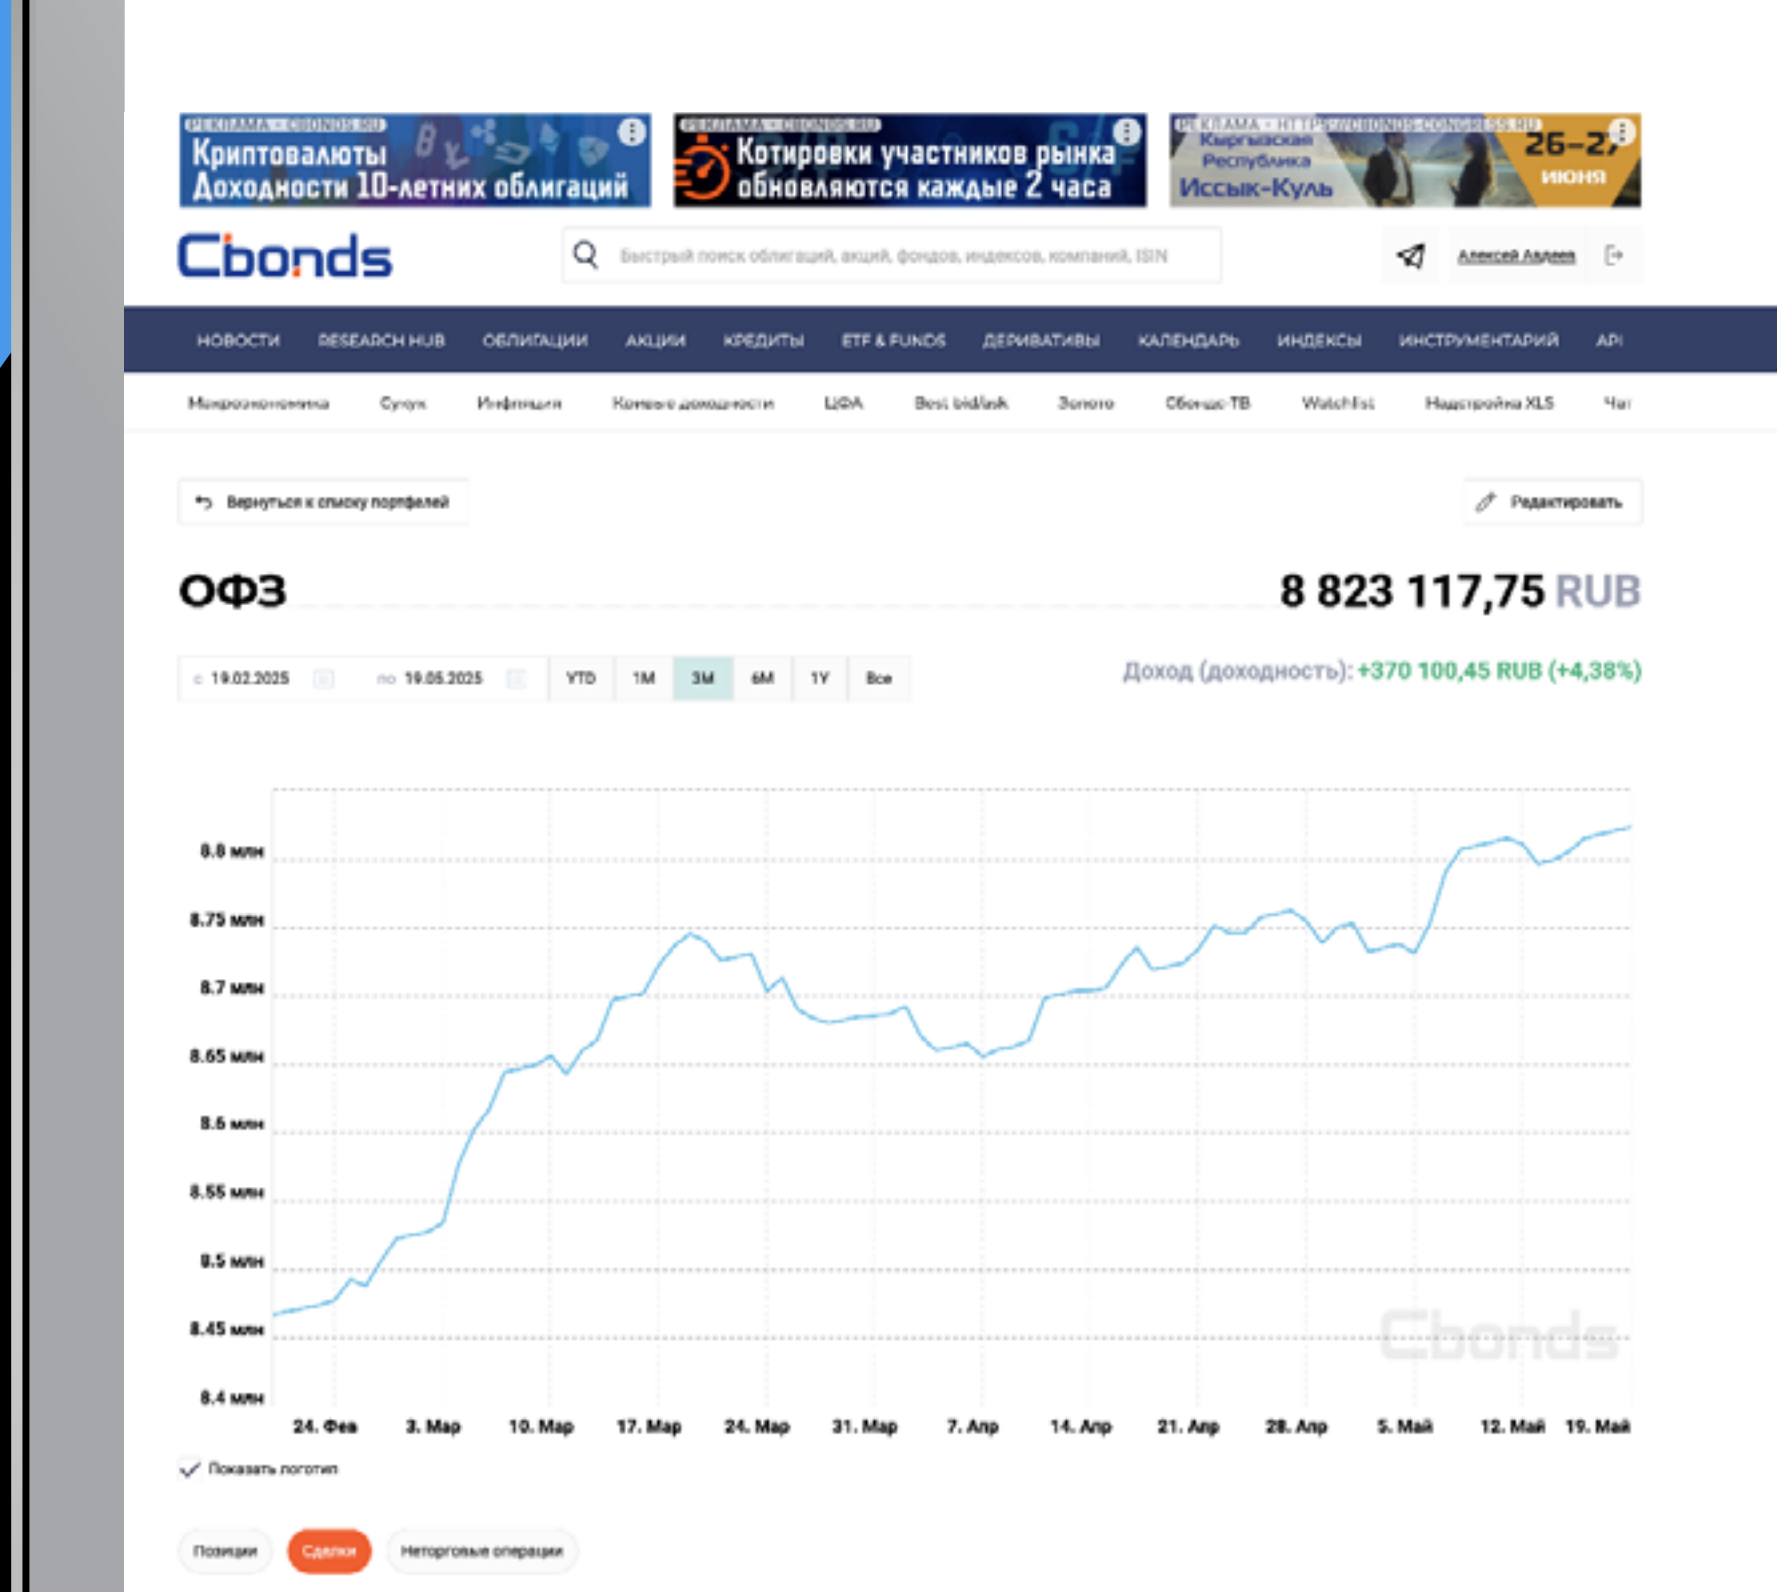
РЕКЛАМА • CBONDS.RU
Криптовалюты
Доходности 10-летних облигаций

РЕКЛАМА • CBONDS.RU
Котировки участников рынка обновляются каждые 2 часа

РЕКЛАМА • HTTPS://CBONDS-CONGRESS.RU
Кыргызская Республика
Иссык-Куль
26–2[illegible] июня

Cbonds

Быстрый поиск облигаций, акций, фондов, индексов, компаний, ISIN

Алексей Авдеев

НОВОСТИ RESEARCH HUB ОБЛИГАЦИИ АКЦИИ КРЕДИТЫ ETF & FUNDS ДЕРИВАТИВЫ КАЛЕНДАРЬ ИНДЕКСЫ ИНСТРУМЕНТАРИЙ API

Макроэкономика Сукук Инфляция Кривые доходности ЦФА Best bid/ask Золото Cbonds TB Watchlist Надстройка XLS Чат

Вернуться к списку портфелей

Редактировать

ОФЗ

8 823 117,75 RUB

с 19.02.2025 по 19.05.2025 YTD 1M 3M 6M 1Y Все

Доход (доходность): +370 100,45 RUB (+4,38%)

8.8 млн
8.75 млн
8.7 млн
8.65 млн
8.6 млн
8.55 млн
8.5 млн
8.45 млн
8.4 млн

24. Фев 3. Мар 10. Мар 17. Мар 24. Мар 31. Мар 7. Апр 14. Апр 21. Апр 28. Апр 5. Май 12. Май 19. Май

Cbonds

Показать логотип

Позиции Сделки Неторговые операции